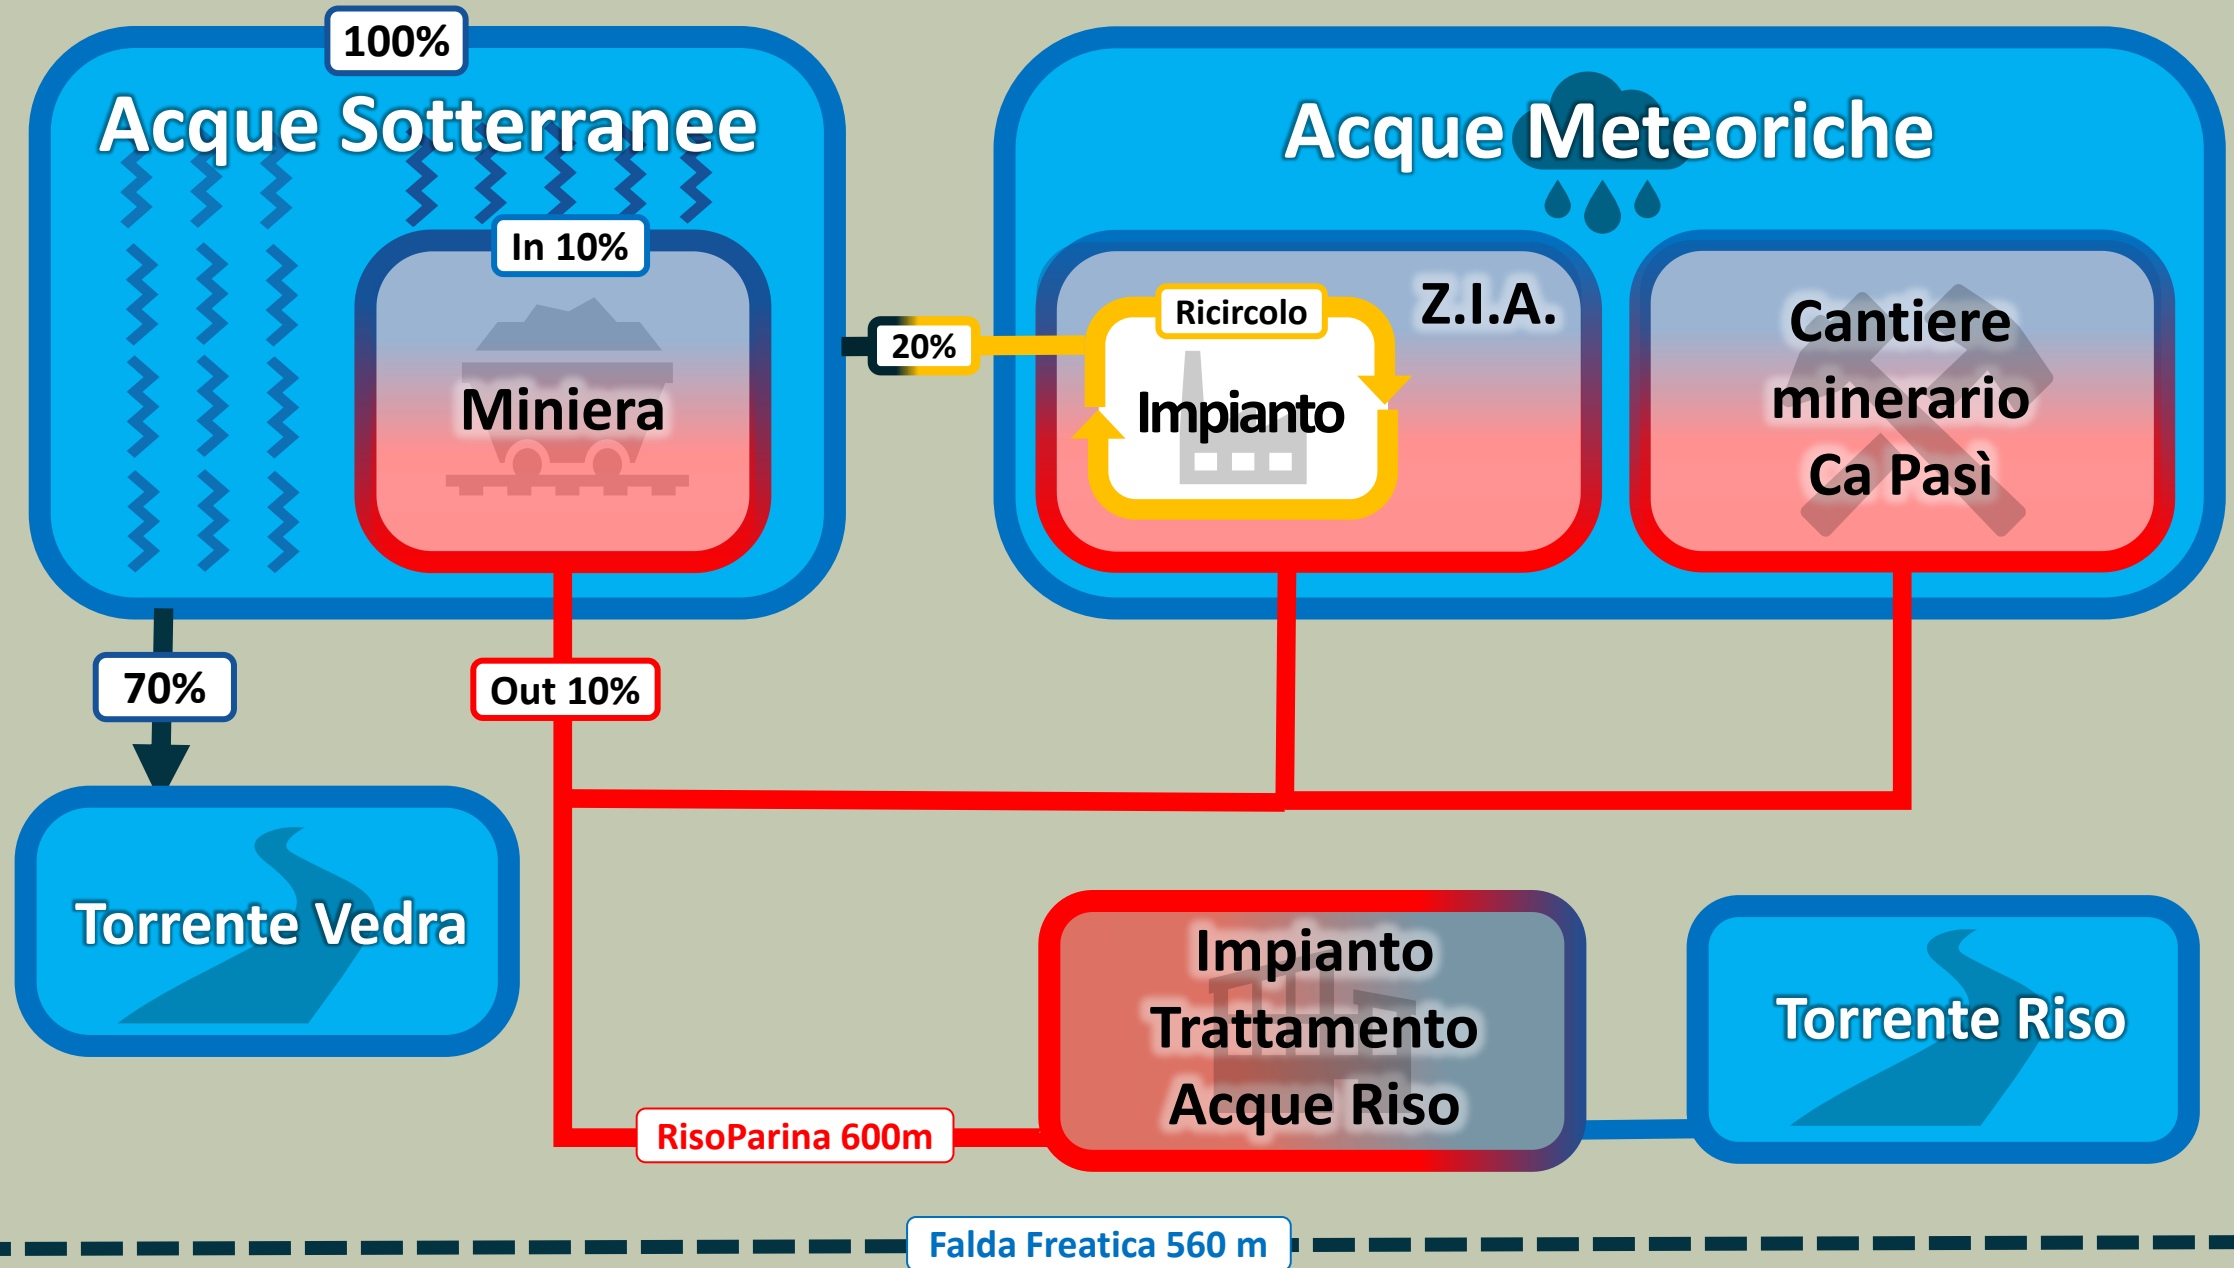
100%

Acque Sotterranee

In 10%

Miniera

20%

Acque Meteoriche

Ricircolo

Z.I.A.

Impianto

Cantiere minerario Ca Pasì

70%

Out 10%

Torrente Vedra

Impianto Trattamento Acque Riso

Torrente Riso

RisoParina 600m

Falda Freatica 560 m